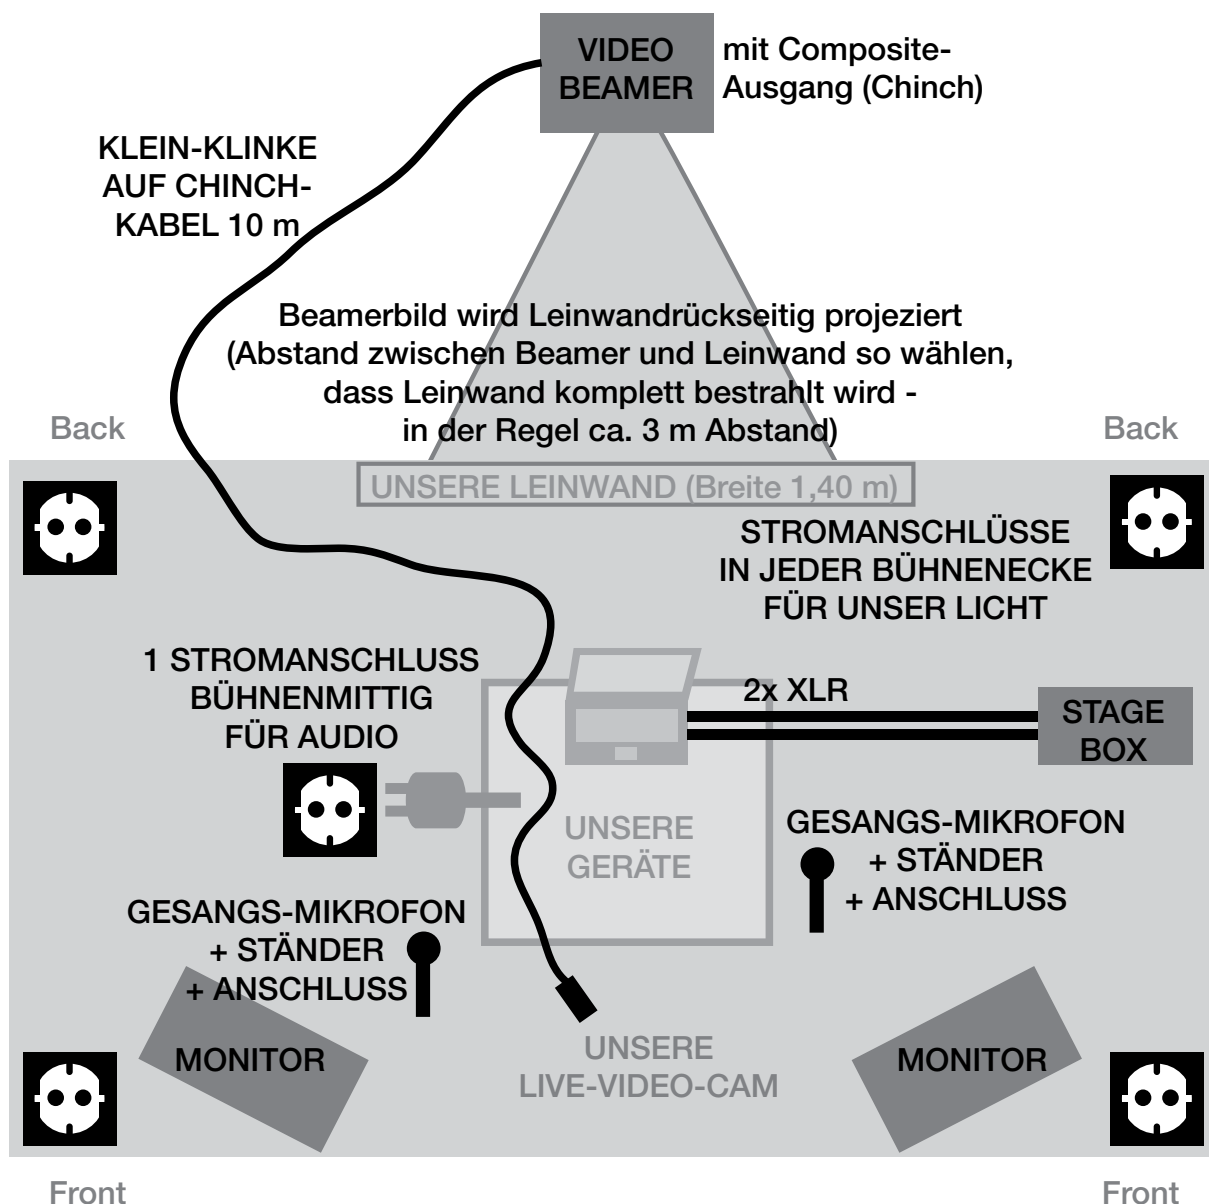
VIDEO BEAMER

mit Composite-Ausgang (Chinch)

KLEIN-KLINKE AUF CHINCH-KABEL 10 m

Beamerbild wird Leinwandrückseitig projeziert (Abstand zwischen Beamer und Leinwand so wählen, dass Leinwand komplett bestrahlt wird - in der Regel ca. 3 m Abstand)

Back

Back

UNSERE LEINWAND (Breite 1,40 m)

STROMANSCHLÜSSE IN JEDER BÜHNENECKE FÜR UNSER LICHT

1 STROMANSCHLUSS BÜHNENMITTIG FÜR AUDIO

2x XLR

STAGE BOX

UNSERE GERÄTE

GESANGS-MIKROFON + STÄNDER + ANSCHLUSS

GESANGS-MIKROFON + STÄNDER + ANSCHLUSS

MONITOR

UNSERE LIVE-VIDEO-CAM

MONITOR

Front

Front